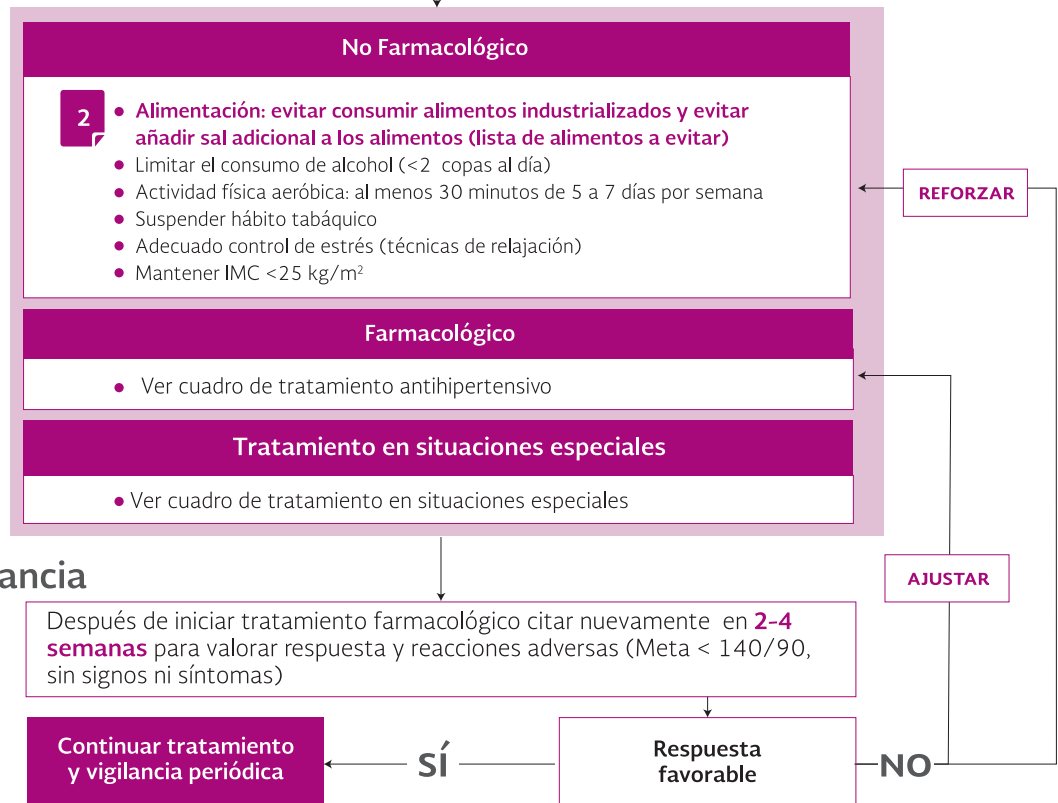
No Farmacológico

2

- Alimentación: evitar consumir alimentos industrializados y evitar añadir sal adicional a los alimentos (lista de alimentos a evitar)
- Limitar el consumo de alcohol (<2 copas al día)
- Actividad física aeróbica: al menos 30 minutos de 5 a 7 días por semana
- Suspender hábito tabáquico
- Adecuado control de estrés (técnicas de relajación)
- Mantener IMC <25 kg/m$^2$

REFORZAR

Farmacológico

- Ver cuadro de tratamiento antihipertensivo

Tratamiento en situaciones especiales

- Ver cuadro de tratamiento en situaciones especiales

ancia

AJUSTAR

Después de iniciar tratamiento farmacológico citar nuevamente en 2-4 semanas para valorar respuesta y reacciones adversas (Meta < 140/90, sin signos ni síntomas)

Continuar tratamiento y vigilancia periódica

SÍ

Respuesta favorable

NO